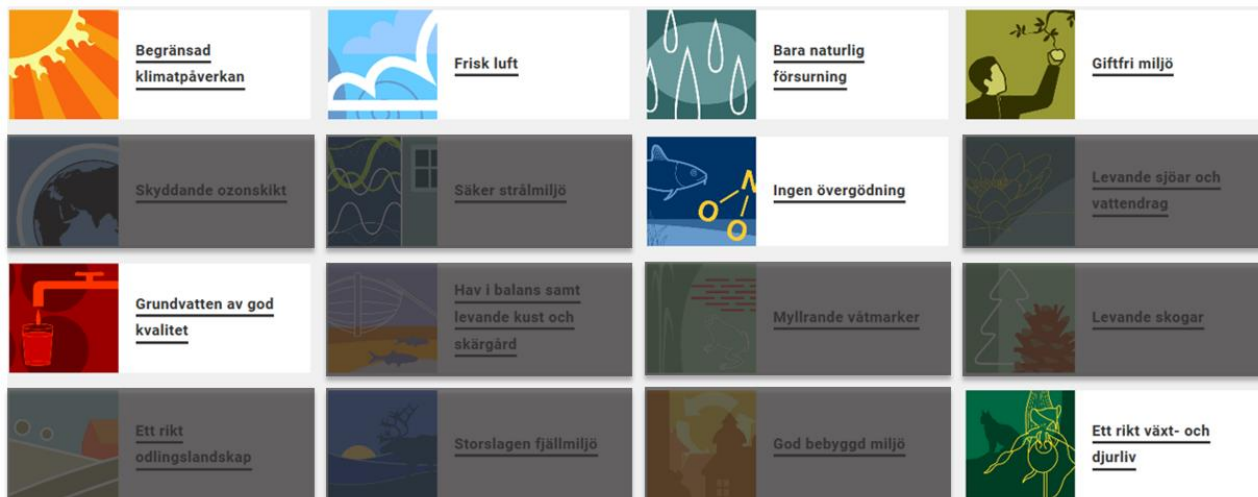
Begränsad klimatpåverkan

Frisk luft

Bara naturlig försurning

Giftfri miljö

Skyddande ozonskikt

Säker strålmiljö

Ingen övergödning

Levande sjöar och vattendrag

Grundvatten av god kvalitet

Hav i balans samt levande kust och skärgård

Myllrande våtmarker

Levande skogar

Ett rikt odlingslandskap

Storslagen fjällmiljö

God bebyggd miljö

Ett rikt växt- och djurliv